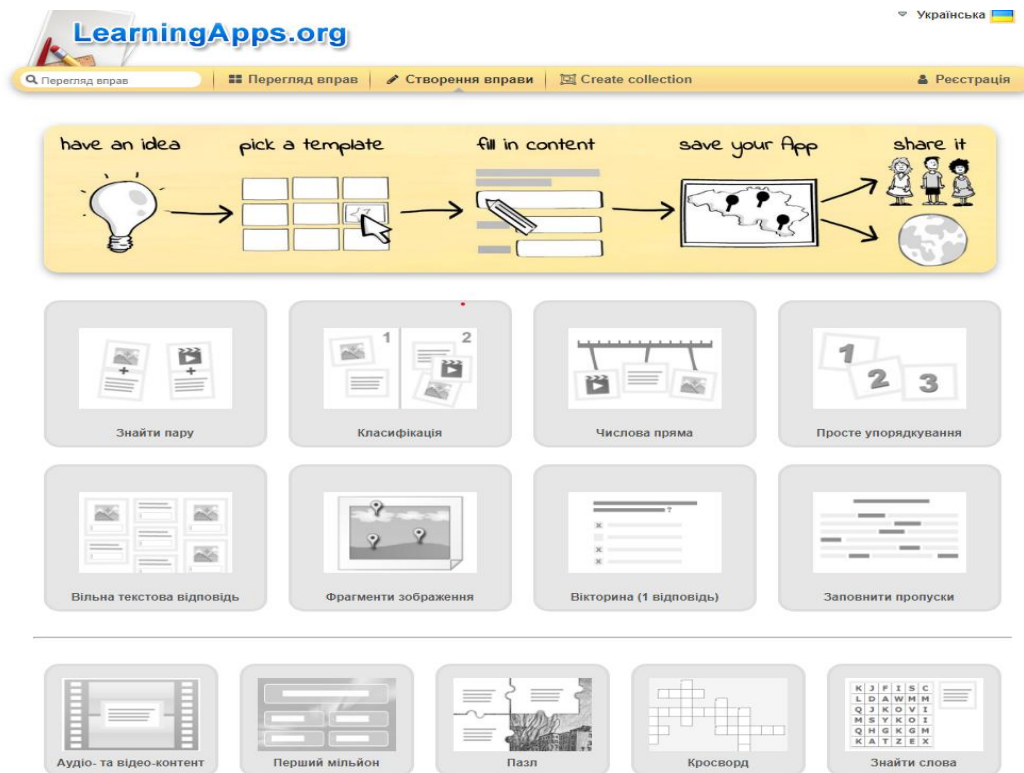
LearningApps.org

Українська

Перегляд вправ

Перегляд вправ | Створення вправи | Create collection | Реєстрація

have an idea
pick a template
fill in content
save your App
share it

1 2

1 2 3

Знайти пару
Класифікація
Числова пряма
Просте упорядкування

Вільна текстова відповідь
Фрагменти зображення
Вікторина (1 відповідь)
Заповнити пропуски

| K | J | F | I | S | C |
|---|---|---|---|---|---|
| L | D | A | W | M | M |
| Q | J | K | O | V | I |
| M | S | Y | K | O | I |
| Q | H | G | K | G | M |
| K | A | T | Z | E | X |

Аудіо- та відео-контент
Перший мільйон
Пазл
Кросворд
Знайти слова